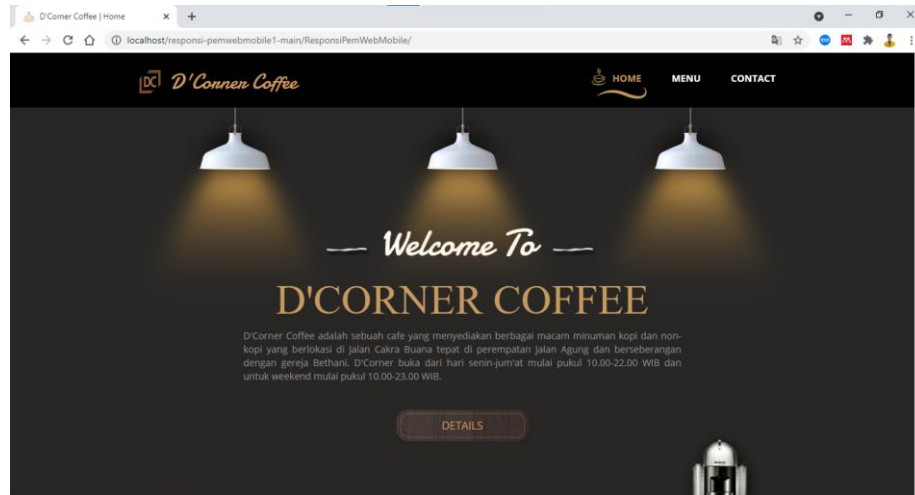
D'Corner Coffee | Home

localhost/responsi-pemwebmobile1-main/ResponsiPemWebMobile/

DC D'Corner Coffee

HOME MENU CONTACT

Welcome To

D'CORNER COFFEE

D'Corner Coffee adalah sebuah cafe yang menyediakan berbagai macam minuman kopi dan non-kopi yang berlokasi di Jalan Cakra Buana tepat di perempatan Jalan Agung dan berseberangan dengan gereja Bethani. D'Corner buka dari hari senin-jum'at mulai pukul 10.00-22.00 WIB dan untuk weekend mulai pukul 10.00-23.00 WIB.

DETAILS